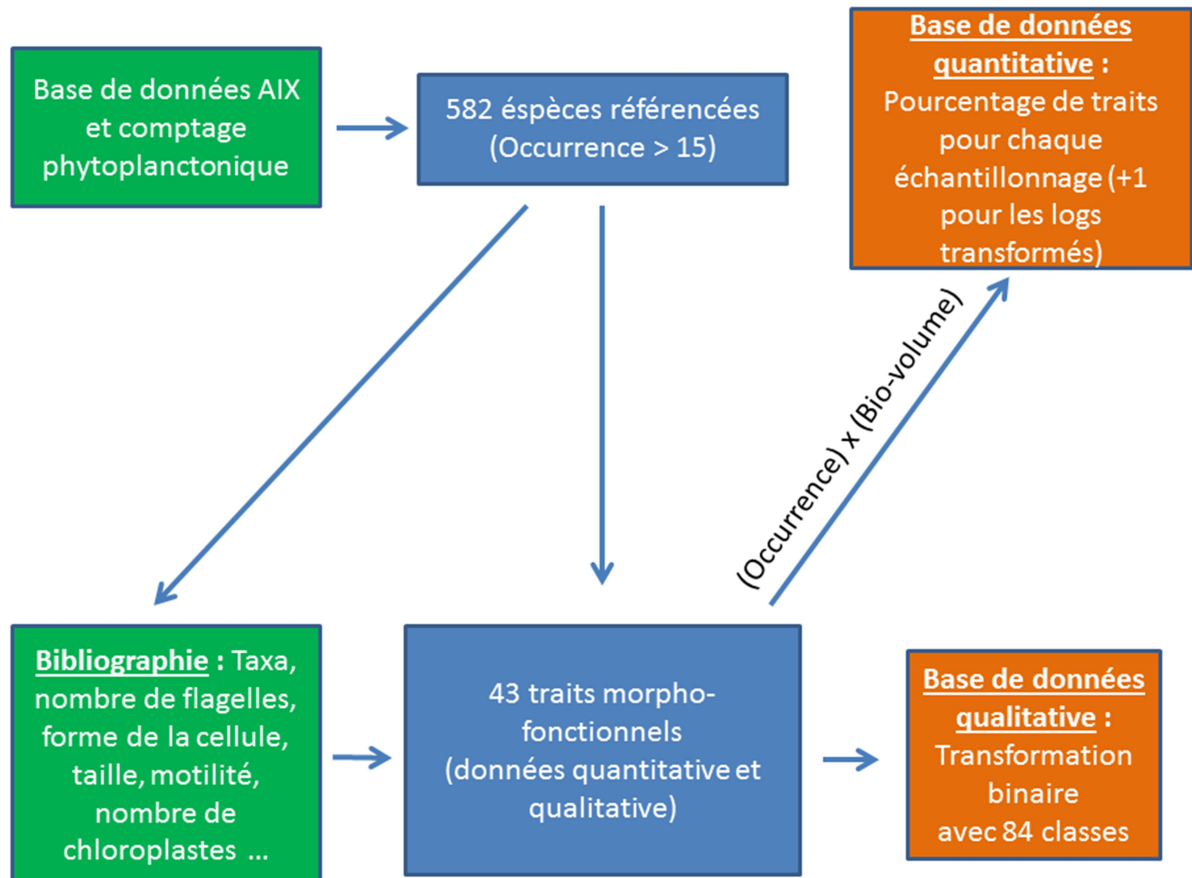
Base de données AIX et comptage phytoplanctonique

582 éspèces référencées (Occurrence > 15)

Base de données quantitative : Pourcentage de traits pour chaque échantillonnage (+1 pour les logs transformés)

(Occurrence) x (Bio-volume)

Bibliographie : Taxa, nombre de flagelles, forme de la cellule, taille, motilité, nombre de chloroplastes …

43 traits morpho-fonctionnels (données quantitative et qualitative)

Base de données qualitative : Transformation binaire avec 84 classes